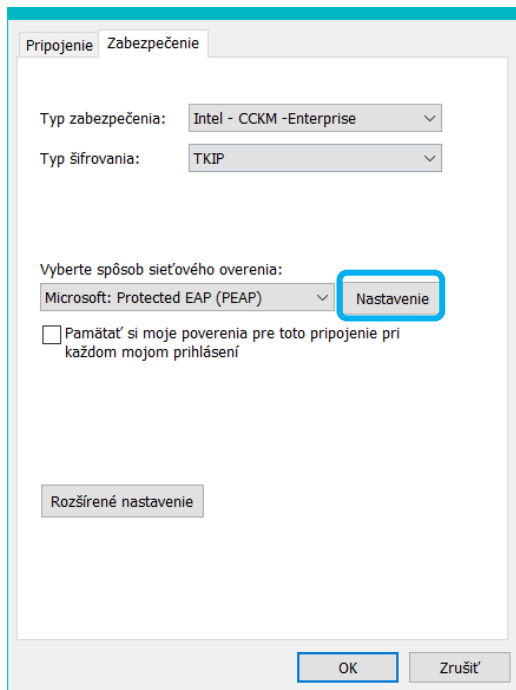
Pripojenie Zabezpečenie

Typ zabezpečenia: Intel - CCKM -Enterprise

Typ šifrovania: TKIP

Vyberte spôsob sieťového overenia:

Microsoft: Protected EAP (PEAP)

Nastavenie

Pamätať si moje poverenia pre toto pripojenie pri každom mojom prihlásení

Rozšírené nastavenie

OK

Zrušiť